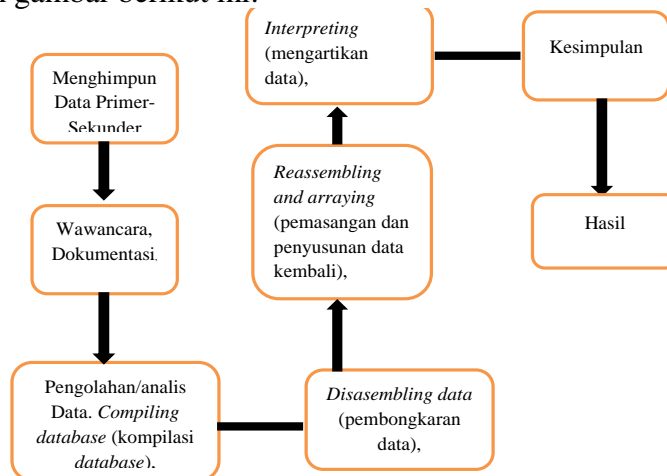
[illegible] gambar berikut ini:

Menghimpun Data Primer-Sekunder

Wawancara, Dokumentasi.

Pengolahan/analis Data. *Compiling database* (kompilasi *database*).

*Disasembling data* (pembongkaran data),

*Reassembling and arraying* (pemasangan dan penyusunan data kembali),

*Interpreting* (mengartikan data),

Kesimpulan

Hasil